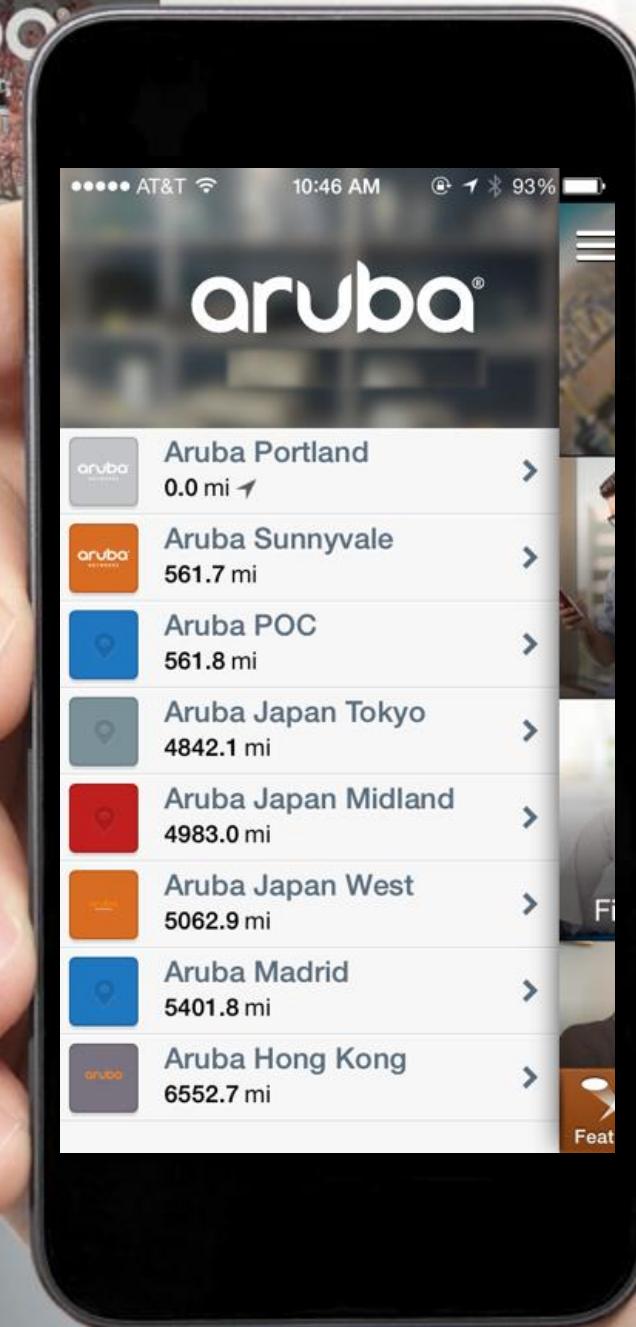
●●●●● AT&T 10:46 AM 93%

aruba®

aruba
Aruba Portland
0.0 mi

aruba
Aruba Sunnyvale
561.7 mi

Aruba POC
561.8 mi

Aruba Japan Tokyo
4842.1 mi

Aruba Japan Midland
4983.0 mi

Aruba Japan West
5062.9 mi

Aruba Madrid
5401.8 mi

aruba
Aruba Hong Kong
6552.7 mi

Fi

Feat